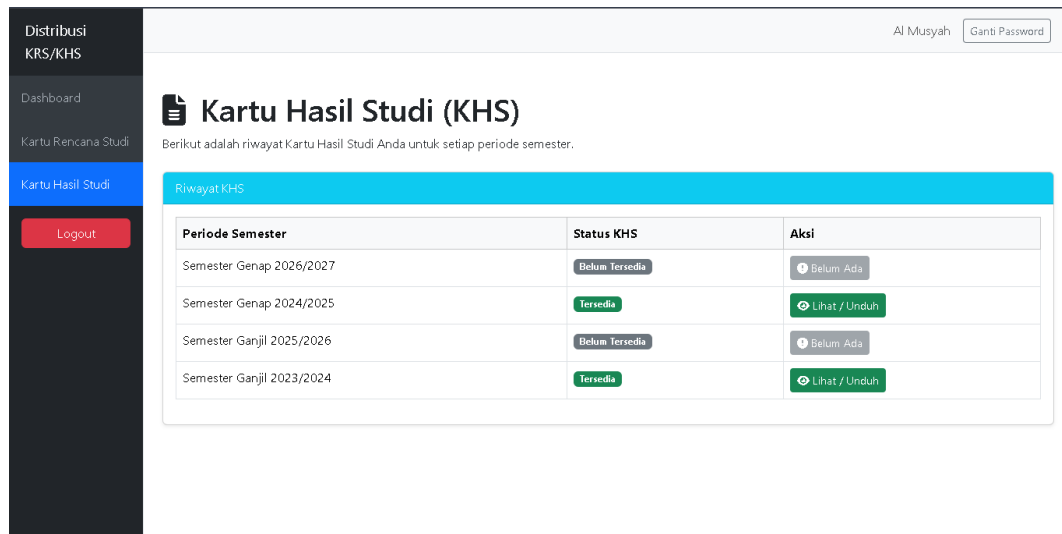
Distribusi KRS/KHS

Dashboard

Kartu Rencana Studi

Kartu Hasil Studi

Logout

Al Musyah

Ganti Password

Kartu Hasil Studi (KHS)

Berikut adalah riwayat Kartu Hasil Studi Anda untuk setiap periode semester.

Riwayat KHS

| Periode Semester | Status KHS | Aksi |
|---|---|---|
| Semester Genap 2026/2027 | Belum Tersedia | Belum Ada |
| Semester Genap 2024/2025 | Tersedia | Lihat / Unduh |
| Semester Ganjil 2025/2026 | Belum Tersedia | Belum Ada |
| Semester Ganjil 2023/2024 | Tersedia | Lihat / Unduh |